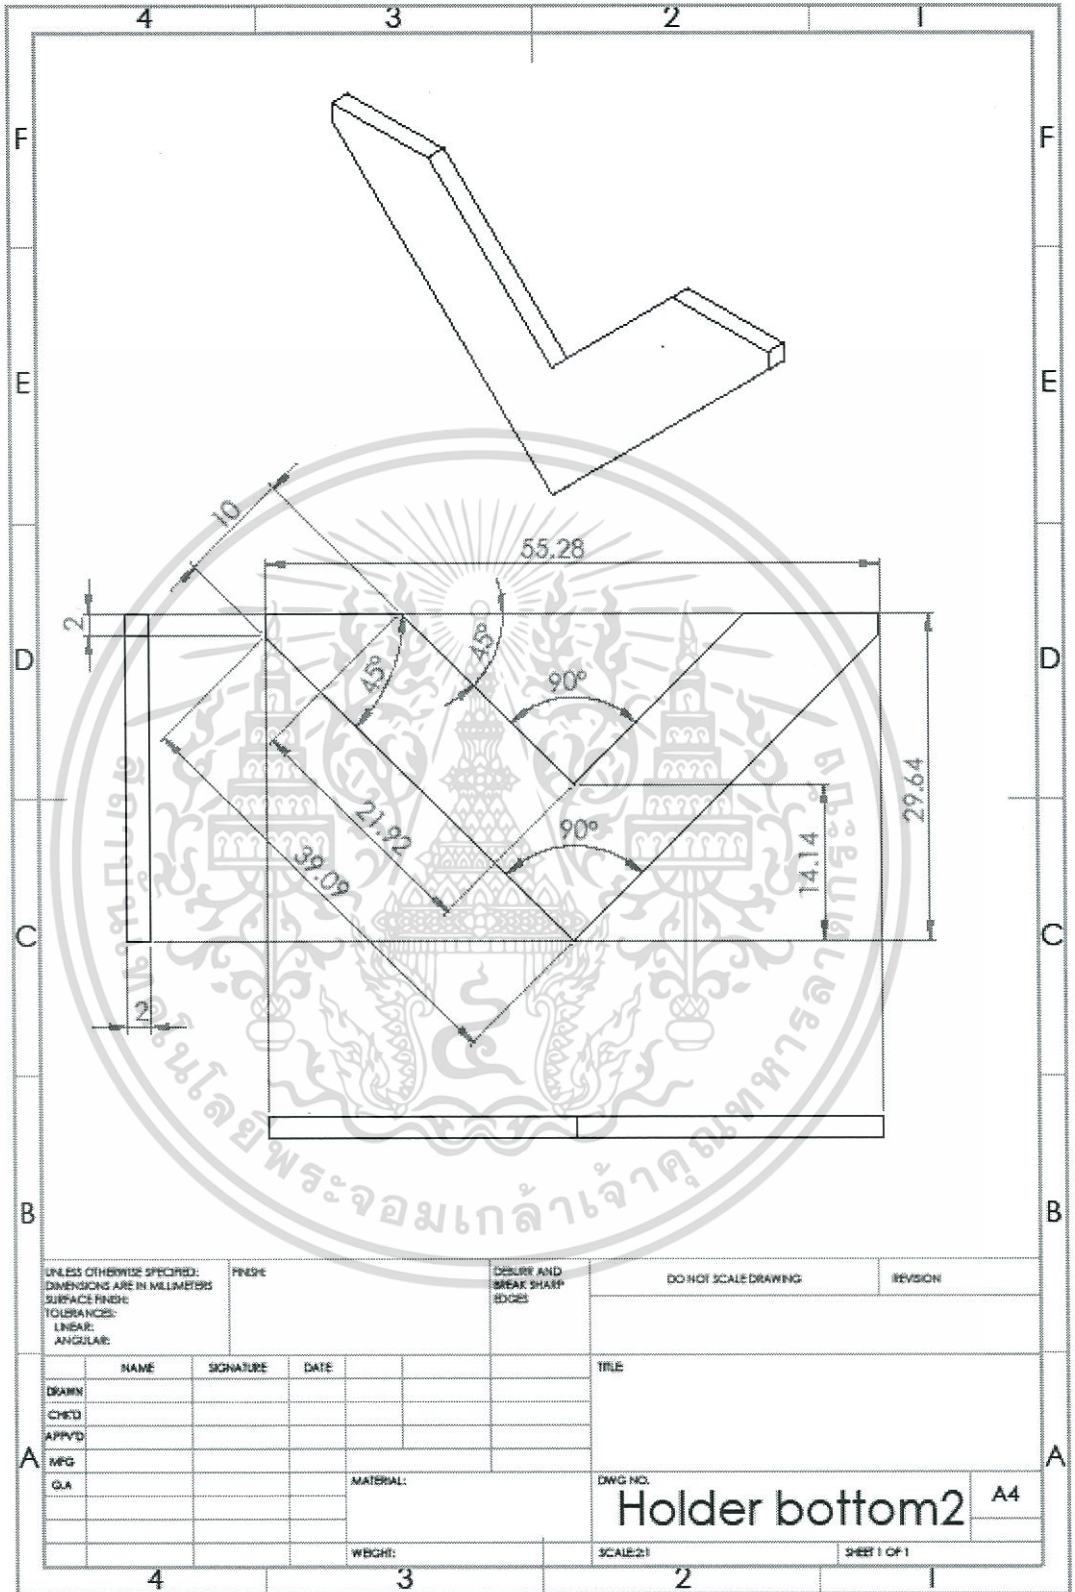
4 3 2 1

F F

E E

10

55.28

2

D D

45°

45°

90°

29.64

21.92

90°

14.14

39.09

C C

2

B B

ลิขสิทธิ์ของสถาบันเทคโนโลยีพระจอมเกล้าเจ้าคุณทหารลาดกระบัง

UNLESS OTHERWISE SPECIFIED: DIMENSIONS ARE IN MILLIMETERS SURFACE FINISH: TOLERANCES: LINEAR: ANGULAR:

FINISH:

DEBURR AND BREAK SHARP EDGES

DO NOT SCALE DRAWING

REVISION

| | NAME | SIGNATURE | DATE |
|---|---|---|---|
| DRAWN | | | |
| CHK'D | | | |
| APPV'D | | | |
| MFG | | | |
| Q.A | | | |

TITLE:

MATERIAL:

DWG NO.

Holder bottom2

A4

A A

WEIGHT:

SCALE:2:1

SHEET 1 OF 1

4 3 2 1